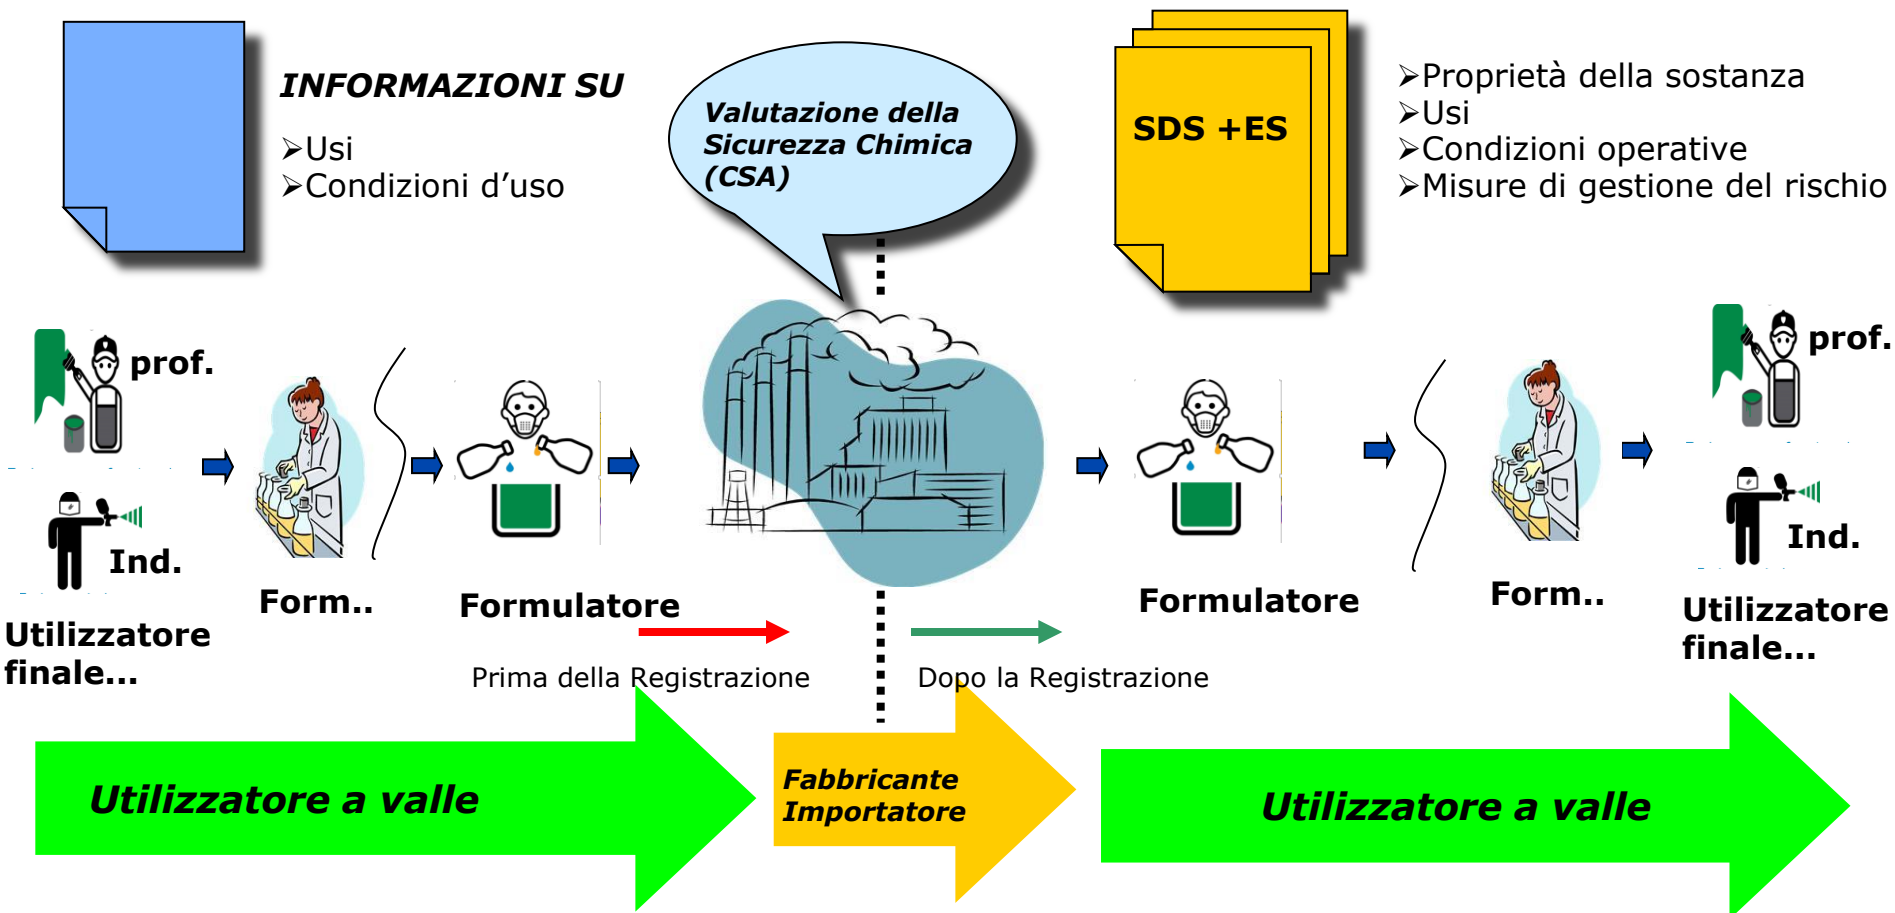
INFORMAZIONI SU

➢Usi
➢Condizioni d'uso

Valutazione della Sicurezza Chimica (CSA)

SDS +ES

➢Proprietà della sostanza
➢Usi
➢Condizioni operative
➢Misure di gestione del rischio

prof.

Ind.

Utilizzatore finale...

Form..

Formulatore

Formulatore

Form..

prof.

Ind.

Utilizzatore finale...

Prima della Registrazione

Dopo la Registrazione

Utilizzatore a valle

Fabbricante Importatore

Utilizzatore a valle